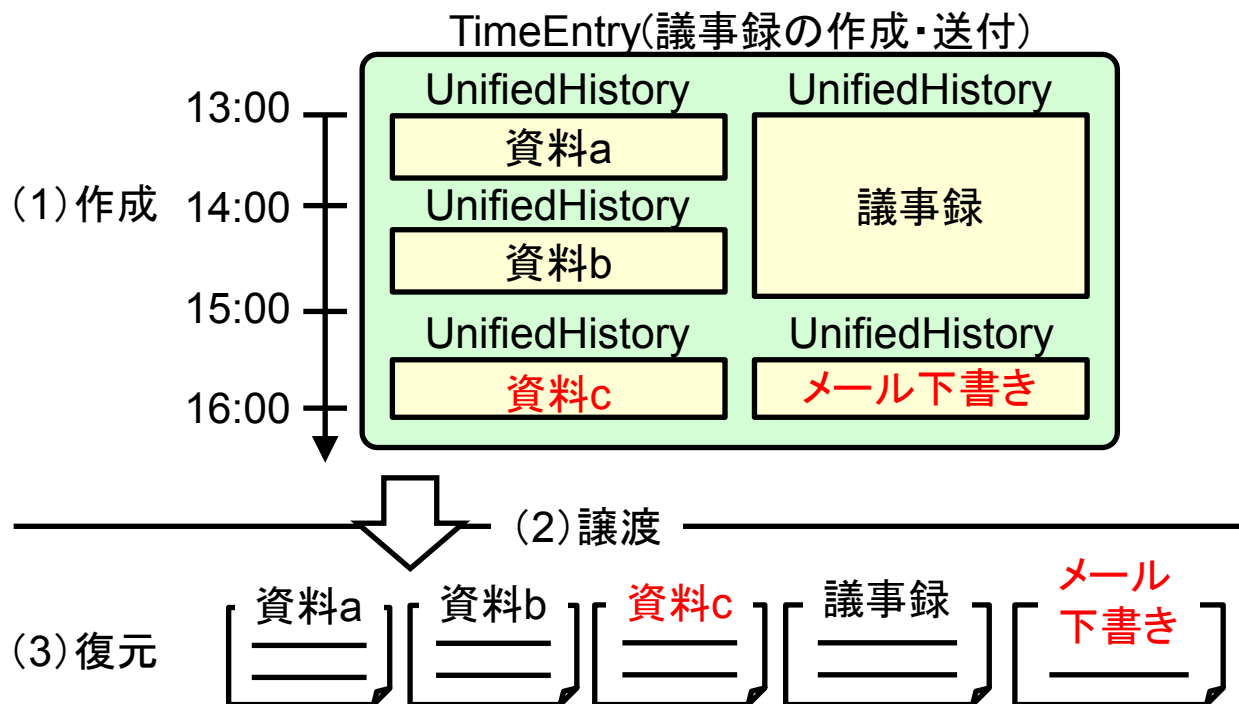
TimeEntry(議事録の作成・送付)

(1)作成

13:00
14:00
15:00
16:00

UnifiedHistory
資料a
UnifiedHistory
資料b
UnifiedHistory
資料c

UnifiedHistory
議事録
UnifiedHistory
メール下書き

(2)譲渡

(3)復元

資料a
資料b
資料c
議事録
メール下書き